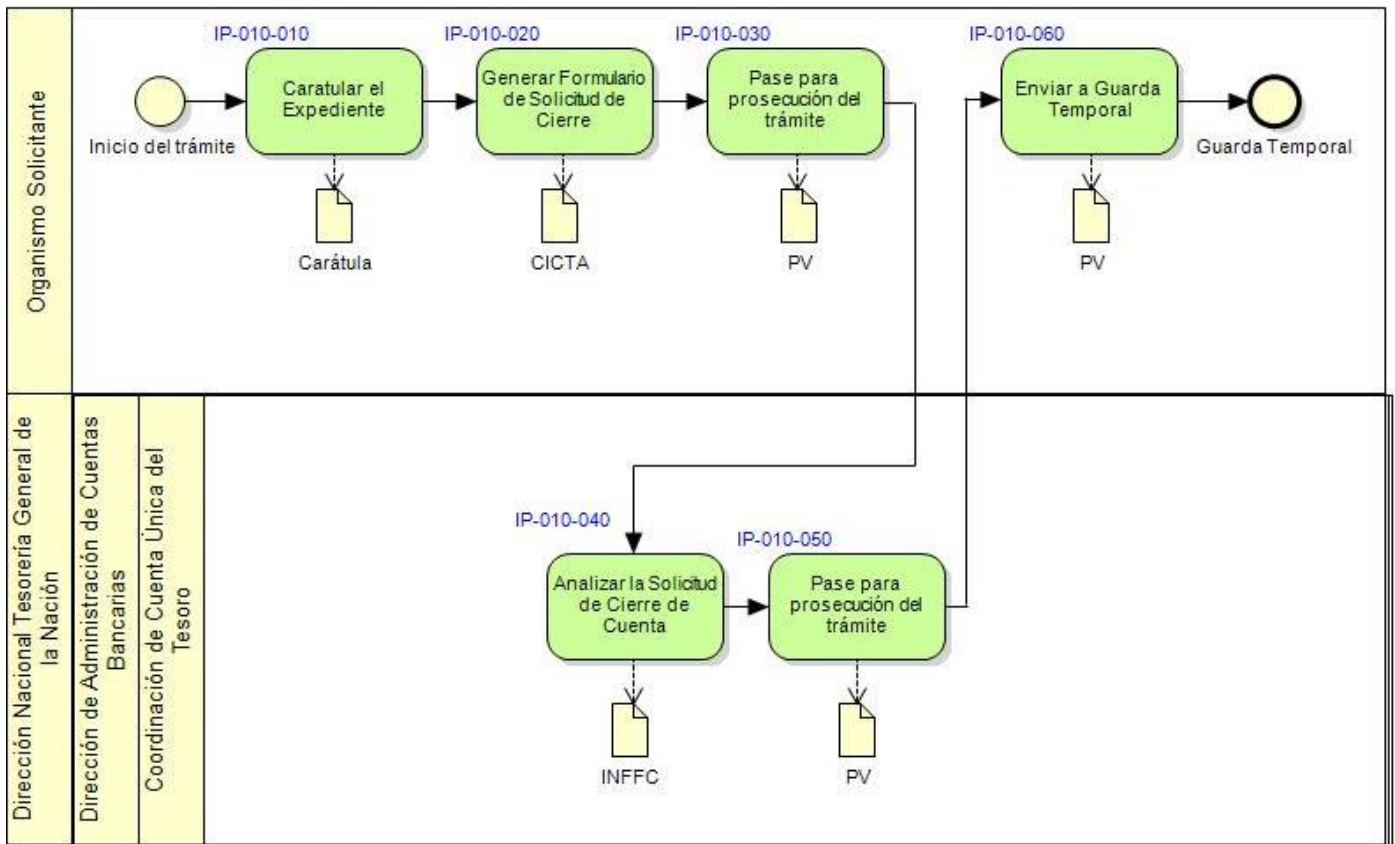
Organismo Solicitante

IP-010-010
Caratular el Expediente
Carátula

Inicio del trámite

IP-010-020
Generar Formulario de Solicitud de Cierre
CICTA

IP-010-030
Pase para prosecución del trámite
PV

IP-010-060
Enviar a Guarda Temporal
PV

Guarda Temporal

Dirección Nacional Tesorería General de la Nación

Dirección de Administración de Cuentas Bancarias

Coordinación de Cuenta Única del Tesoro

IP-010-040
Analizar la Solicitud de Cierre de Cuenta
INFFC

IP-010-050
Pase para prosecución del trámite
PV